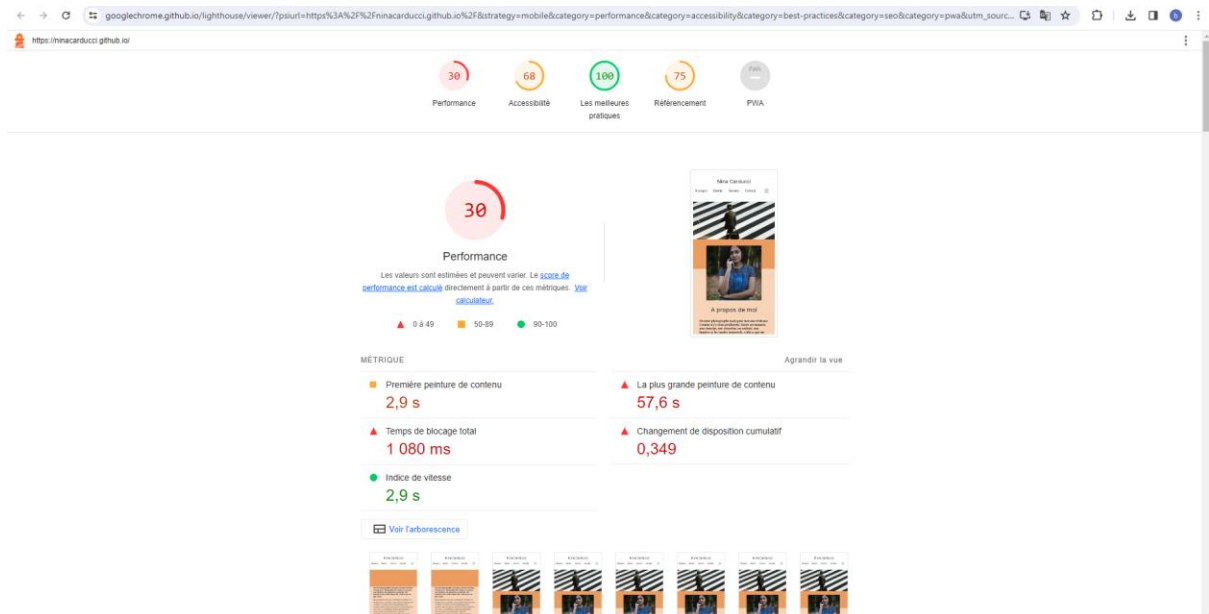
googlechrome.github.io/lighthouse/viewer/?psiurl=https%3A%2F%2Fninacarducci.github.io%2F&strategy=mobile&category=performance&category=accessibility&category=best-practices&category=seo&category=pwa&utm_sourc...

https://ninacarducci.github.io/

30
Performance

68
Accessibilité

100
Les meilleures pratiques

75
Référencement

PWA

30

Performance

Les valeurs sont estimées et peuvent varier. Le score de performance est calculé directement à partir de ces métriques. Voir calculateur.

0 à 49 50-89 90-100

Nina Carducci

A propos de moi

MÉTRIQUE

Agrandir la vue

Première peinture de contenu
2,9 s

La plus grande peinture de contenu
57,6 s

Temps de blocage total
1 080 ms

Changement de disposition cumulatif
0,349

Indice de vitesse
2,9 s

Voir l'arborescence